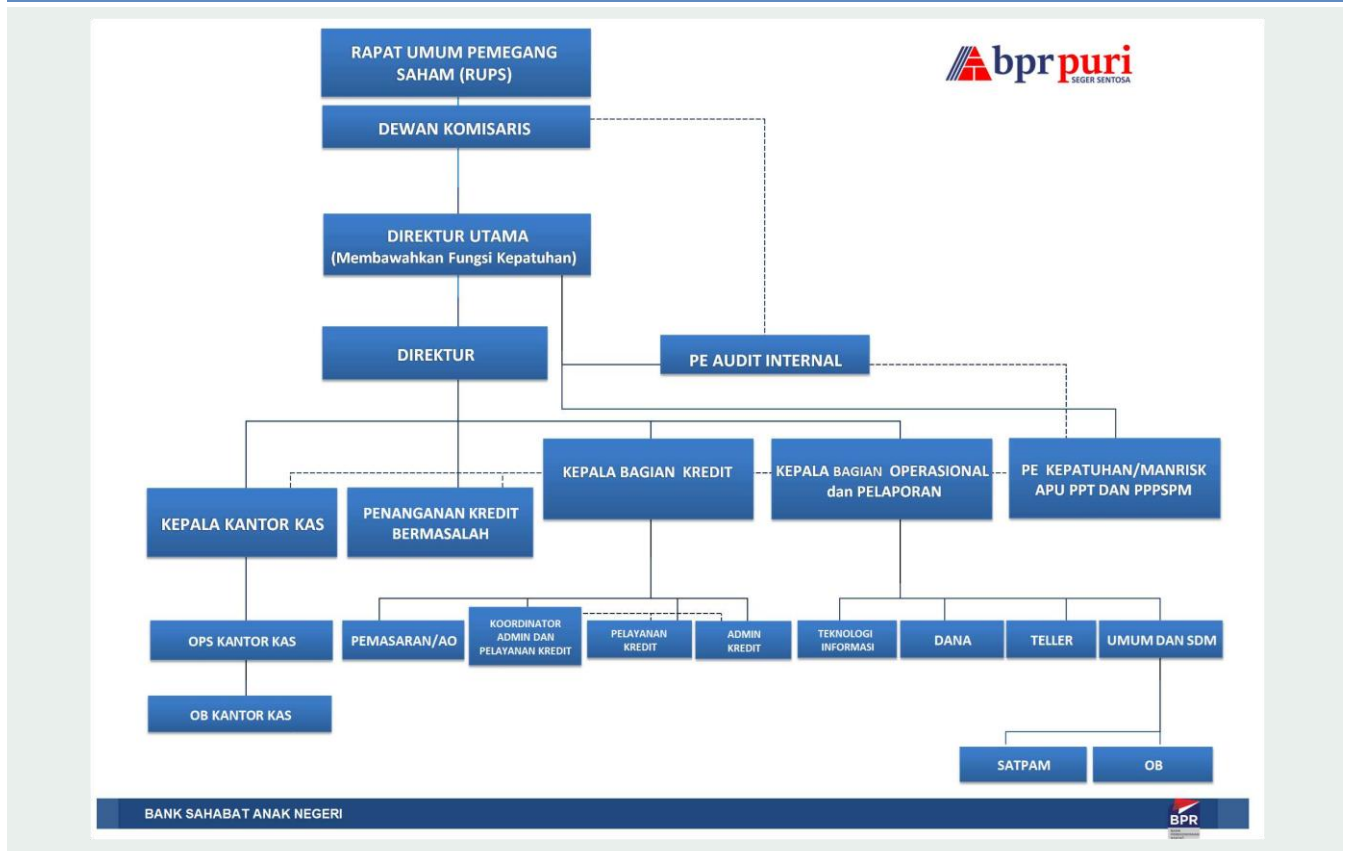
bprpuri
SEGER SENTOSA

RAPAT UMUM PEMEGANG SAHAM (RUPS)

DEWAN KOMISARIS

DIREKTUR UTAMA
(Membawahkan Fungsi Kepatuhan)

DIREKTUR

PE AUDIT INTERNAL

KEPALA KANTOR KAS

PENANGANAN KREDIT BERMASALAH

KEPALA BAGIAN KREDIT

KEPALA BAGIAN OPERASIONAL dan PELAPORAN

PE KEPATUHAN/MANRISK APU PPT DAN PPPSPM

OPS KANTOR KAS

OB KANTOR KAS

PEMASARAN/AO

KOORDINATOR ADMIN DAN PELAYANAN KREDIT

PELAYANAN KREDIT

ADMIN KREDIT

TEKNOLOGI INFORMASI

DANA

TELLER

UMUM DAN SDM

SATPAM

OB

BANK SAHABAT ANAK NEGERI

BPR